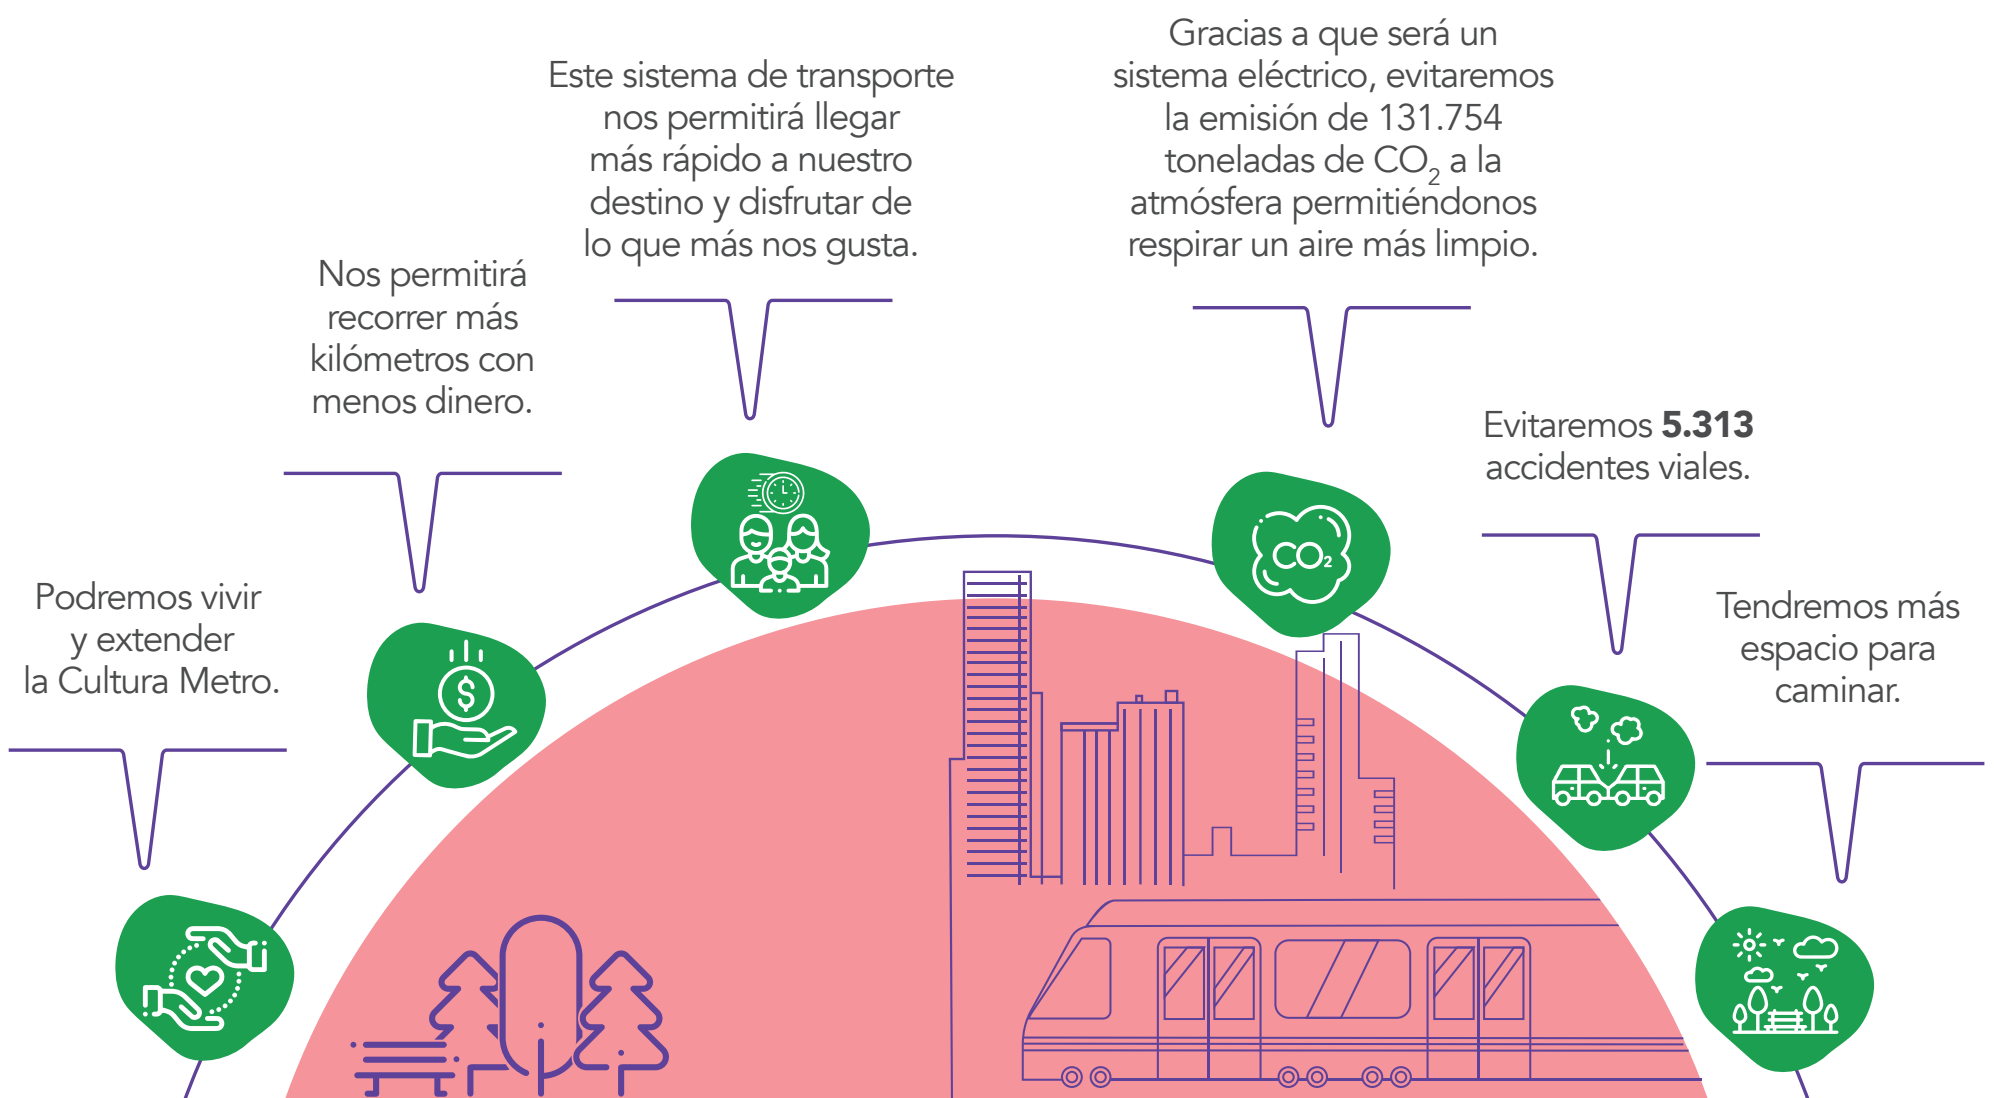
Podremos vivir y extender la Cultura Metro.

Nos permitirá recorrer más kilómetros con menos dinero.

Este sistema de transporte nos permitirá llegar más rápido a nuestro destino y disfrutar de lo que más nos gusta.

Gracias a que será un sistema eléctrico, evitaremos la emisión de 131.754 toneladas de $CO_2$ a la atmósfera permitiéndonos respirar un aire más limpio.

Evitaremos **5.313** accidentes viales.

Tendremos más espacio para caminar.

$CO_2$